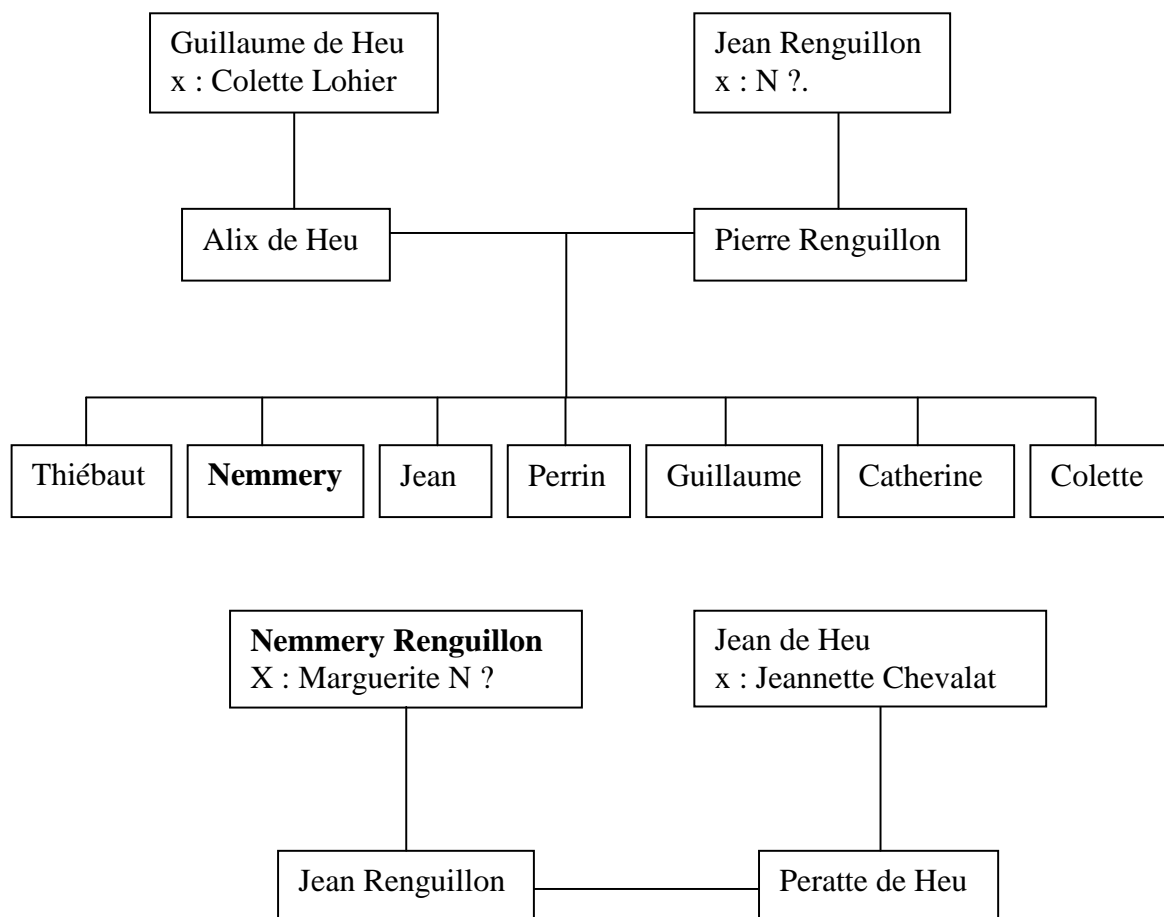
Guillaume de Heu
x : Colette Lohier

Jean Renguillon
x : N ?.

Alix de Heu

Pierre Renguillon

Thiébaut

**Nemmery**

Jean

Perrin

Guillaume

Catherine

Colette

**Nemmery Renguillon**
X : Marguerite N ?

Jean de Heu
x : Jeannette Chevalat

Jean Renguillon

Peratte de Heu